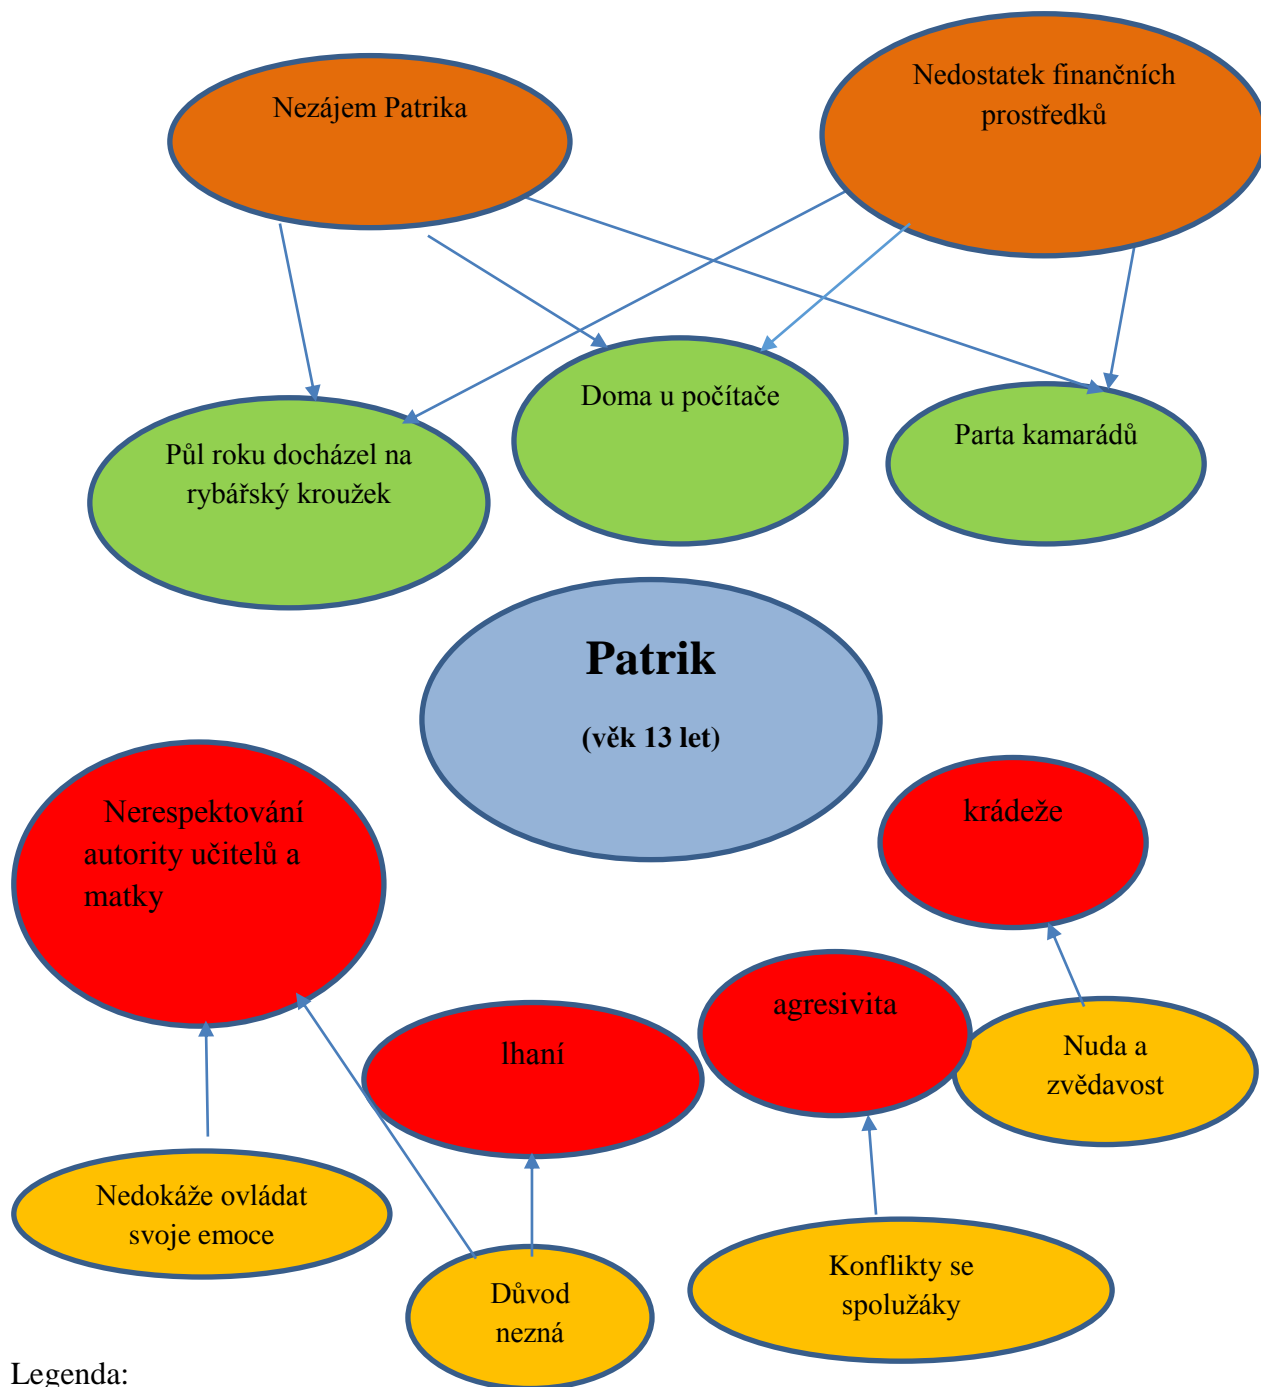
Nezájem Patrika

Nedostatek finančních prostředků

Půl roku docházel na rybářský kroužek

Doma u počítače

Parta kamarádů

**Patrik**

**(věk 13 let)**

Nerespektování autority učitelů a matky

krádeže

agresivita

lhaní

Nuda a zvědavost

Nedokáže ovládat svoje emoce

Důvod nezná

Konflikty se spolužáky

Legenda: